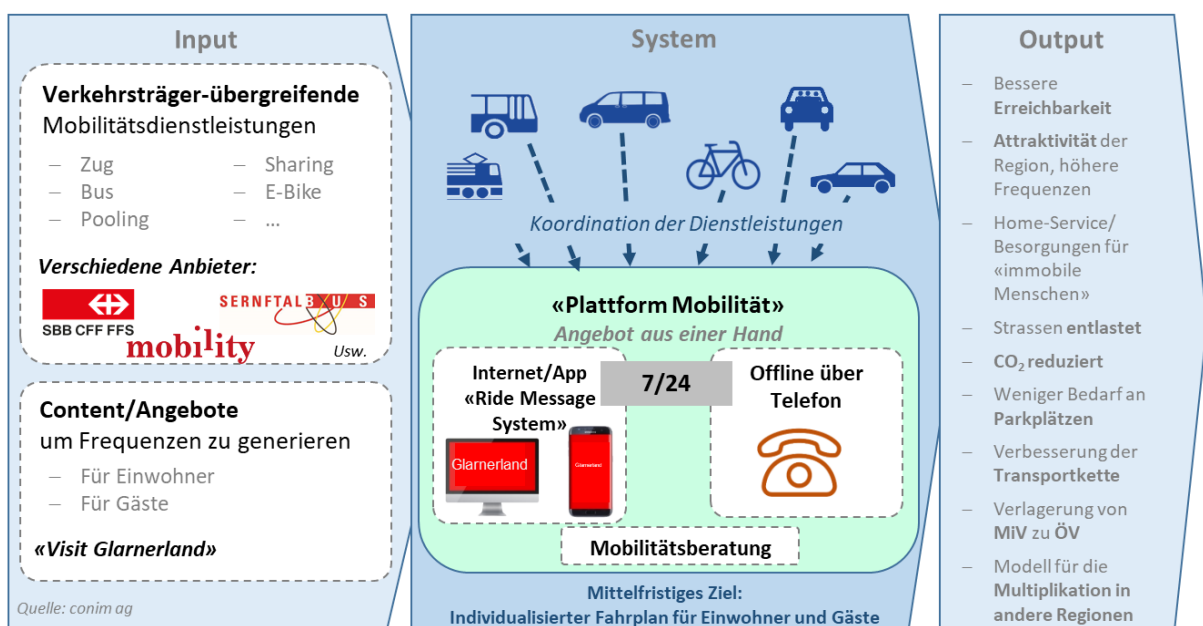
Input

Verkehrsträger-übergreifende Mobilitätsdienstleistungen

– Zug
– Bus
– Pooling
– Sharing
– E-Bike
– ...

Verschiedene Anbieter:

SBB CFF FFS
SERNFTALBUS
mobility
Usw.

Content/Angebote um Frequenzen zu generieren

– Für Einwohner
– Für Gäste

«Visit Glarnerland»

Quelle: conim ag

System

Koordination der Dienstleistungen

«Plattform Mobilität»
Angebot aus einer Hand

Internet/App «Ride Message System»

Glarnerland

Glarnerland

7/24

Offline über Telefon

Mobilitätsberatung

Mittelfristiges Ziel:
Individualisierter Fahrplan für Einwohner und Gäste

Output

– Bessere Erreichbarkeit
– Attraktivität der Region, höhere Frequenzen
– Home-Service/ Besorgungen für «immobile Menschen»
– Strassen entlastet
– $CO_2$ reduziert
– Weniger Bedarf an Parkplätzen
– Verbesserung der Transportkette
– Verlagerung von MiV zu ÖV
– Modell für die Multiplikation in andere Regionen